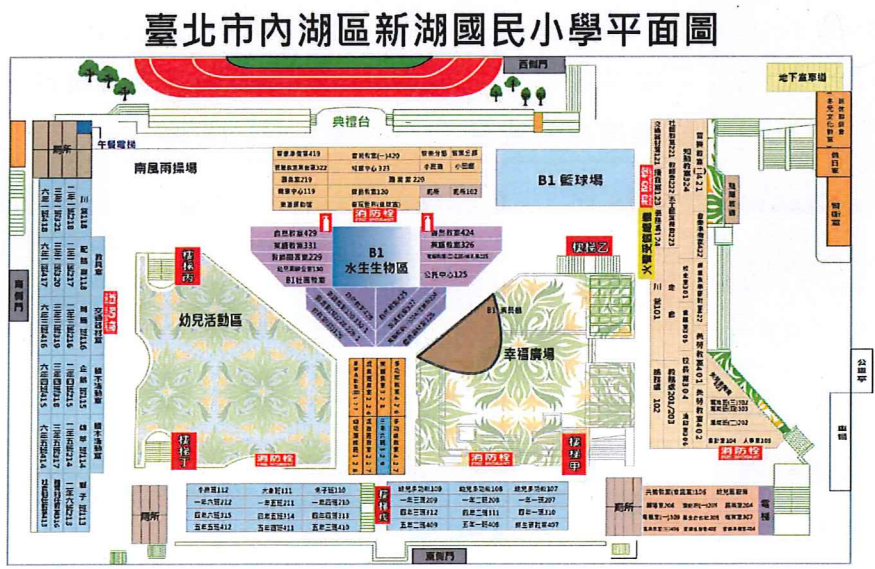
臺北市內湖區新湖國民小學平面圖

西側門
地下室車場
典禮台
午餐電梯
南風雨操場
B1 籃球場
B1 水生生物區
消防栓
樓梯丙
樓梯乙
樓梯甲
樓梯丁
幼兒活動區
幸福廣場
B1 演藝廳
南側門
東側門
公園平
廁所
消防栓
火警受信總機
電梯
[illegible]